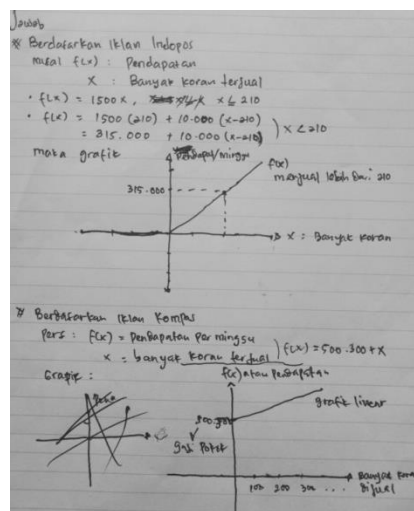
Jawab

* Berdasarkan Iklan Indopos
misal $f(x)$ : Pendapatan
x : Banyak koran terjual

• $f(x) = 1500x$, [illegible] $x \leq 210$
• $f(x) = 1500(210) + 10.000(x-210)$
$= 315.000 + 10.000(x-210)$ ) $x > 210$

maka grafik
Pendapat/minggu
$f(x)$
menjual lebih dari 210
315.000
x : Banyak koran

* Berdasarkan Iklan Kompas
Pers : $f(x)$ = Pendapatan per minggu
x = banyak koran terjual ) $f(x) = 500.300 + x$

Grafik :
f(x) atau Pendapatan
grafik linear
500.300
gas potek
Banyak koran dijual
100 200 300 ...